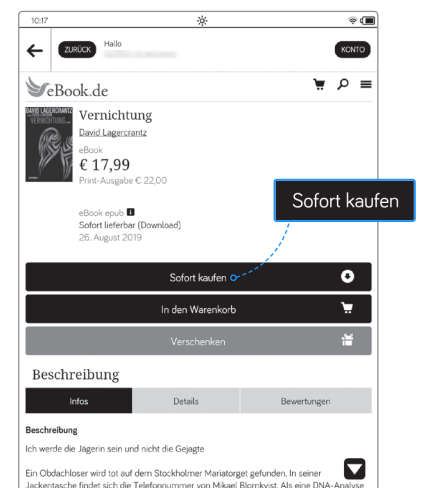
10:17

ZURÜCK Hallo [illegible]

KONTO

eBook.de

DAVID LAGERCRANTZ VERNICHTUNG

Vernichtung

David Lagercrantz

eBook

€ 17,99

Print-Ausgabe € 22,00

Sofort kaufen

eBook epub

Sofort lieferbar (Download)

26. August 2019

Sofort kaufen

In den Warenkorb

Verschenken

Beschreibung

| Infos | Details | Bewertungen |
|---|---|---|

Beschreibung

Ich werde die Jägerin sein und nicht die Gejagte

Ein Obdachloser wird tot auf dem Stockholmer Mariatorget gefunden. In seiner Jackentasche findet sich die Telefonnummer von Mikael Blomkvist. Als eine DNA-Analyse